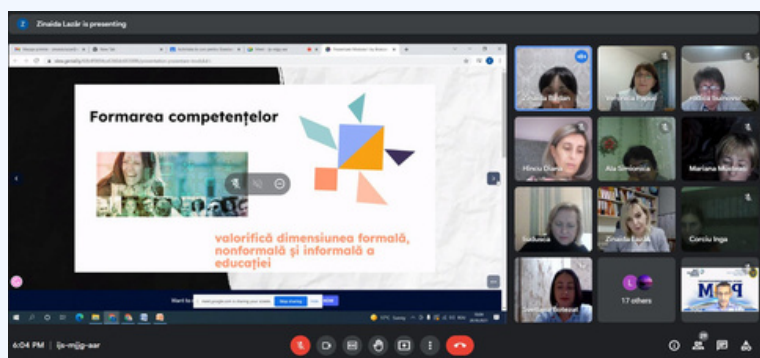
Zinaida Lazăr is presenting

Formarea competențelor

valorifică dimensiunea formală, nonformală și informală a educației

Veronica Papuc

Hincu Diana

Ala Simionica

Mariana Munteanu

Zinaida Lazăr

Corciu Inga

Svetlana Buteazi

17 others

Stop sharing

6:04 PM | ijs-mjjg-aar